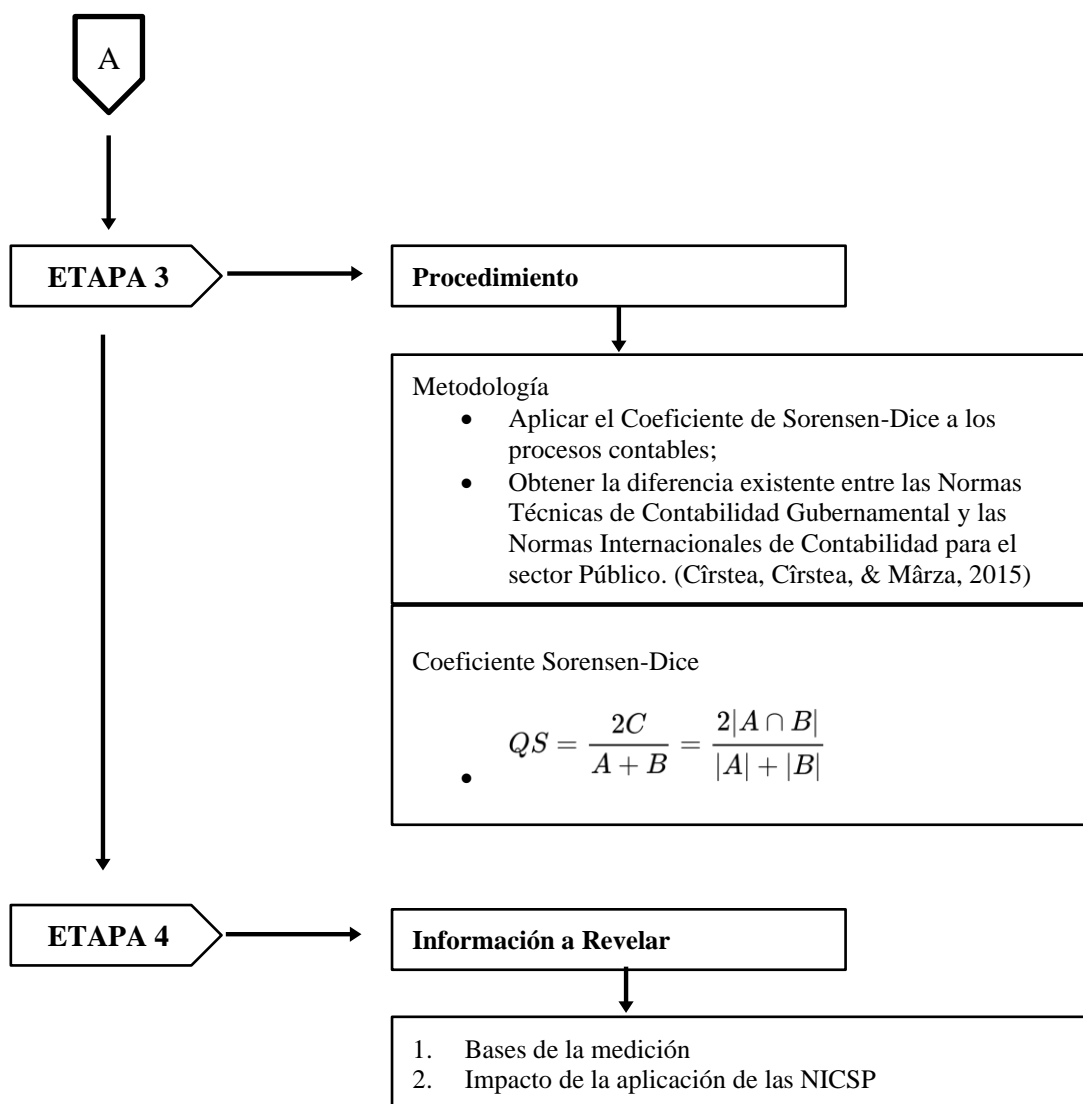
A

ETAPA 3

Procedimiento

Metodología
- Aplicar el Coeficiente de Sorensen-Dice a los procesos contables;
- Obtener la diferencia existente entre las Normas Técnicas de Contabilidad Gubernamental y las Normas Internacionales de Contabilidad para el sector Público. (Cîrstea, Cîrstea, & Mârza, 2015)

Coeficiente Sorensen-Dice

- $QS = \frac{2C}{A+B} = \frac{2|A \cap B|}{|A| + |B|}$

ETAPA 4

Información a Revelar

1. Bases de la medición
2. Impacto de la aplicación de las NICSP